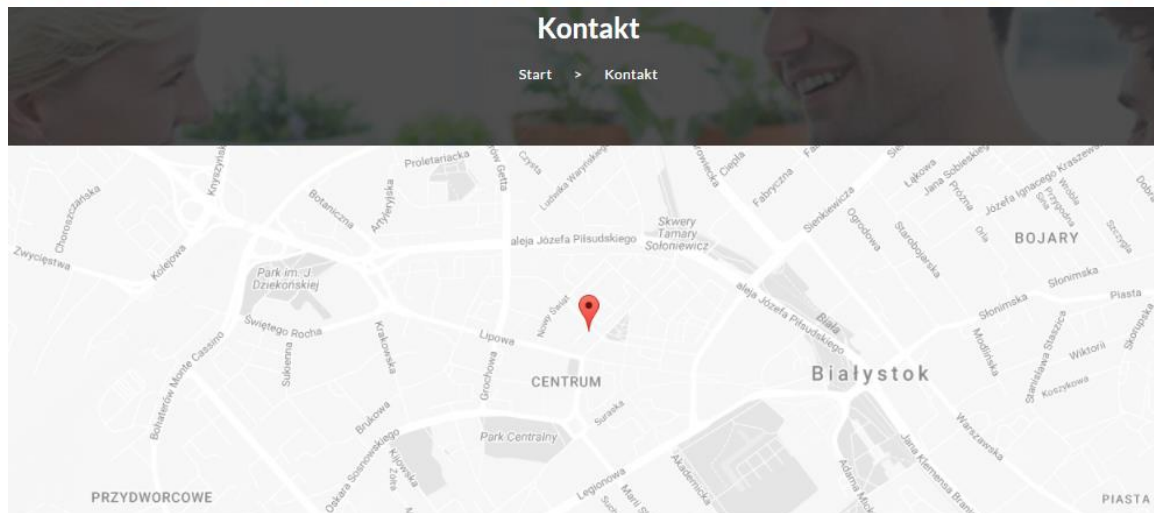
Kontakt

Start > Kontakt

Proletariacka
Czysta
Ludwika Waryńskiego
Ciepła
Fabryczna
Łąkowa
Jana Sobieskiego
Próżna
Józefa Ignacego Kraszewskiego
Dobra
Choroszczańska
Knyszyńska
Botaniczna
Artyleryjska
Skwery Tamary Sołoniewicz
aleja Józefa Piłsudskiego
Sienkiewicza
Ogrodowa
Starobojarska
Orla
BOJARY
Szczygla
Zwycięstwa
Kolejowa
Park im. J. Dziekońskiej
Nowy Świat
aleja Józefa Piłsudskiego
Biała
Słonimska
Piasta
Świętego Rocha
Lipowa
Krakowska
Sukienna
Grochowa
CENTRUM
Białystok
Modlińska
Stanisława Staszica
Wiktorii
Skorupska
Koszykowa
Bohaterów Monte Cassino
Brukowa
Surażska
Park Centralny
Warszawska
Oskara Sosnowskiego
Kijowska
Złota
Legionowa
Akademicka
Adama Mickiewicza
Jana Klemensa Branickiego
PRZYDWORCOWE
PIASTA